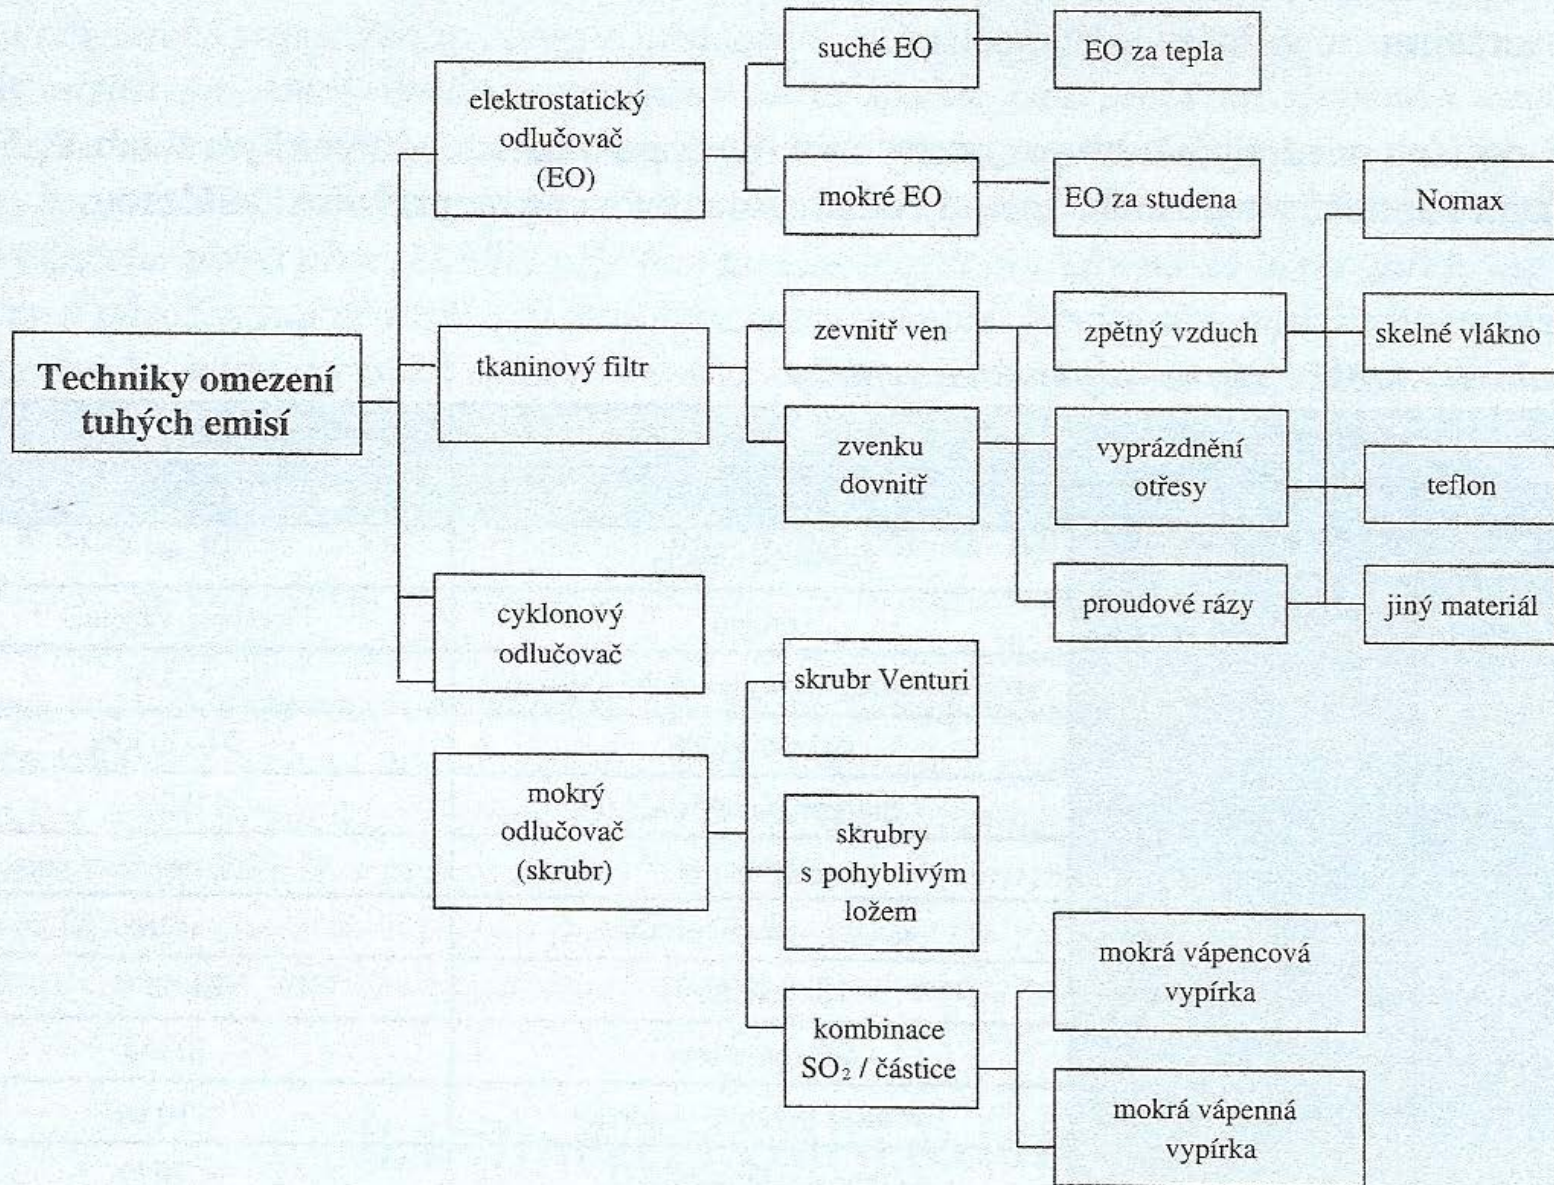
Techniky omezení tuhých emisí

elektrostatický odlučovač (EO)

suché EO

EO za tepla

mokré EO

EO za studena

tkaninový filtr

zevnitř ven

zvenku dovnitř

zpětný vzduch

vyprázdnění otřesy

proudové rázy

Nomax

skelné vlákno

teflon

jiný materiál

cyklonový odlučovač

mokrý odlučovač (skrubr)

skrubr Venturi

skrubry s pohyblivým ložem

kombinace $SO_2$ / částice

mokrá vápencová vypírka

mokrá vápenná vypírka